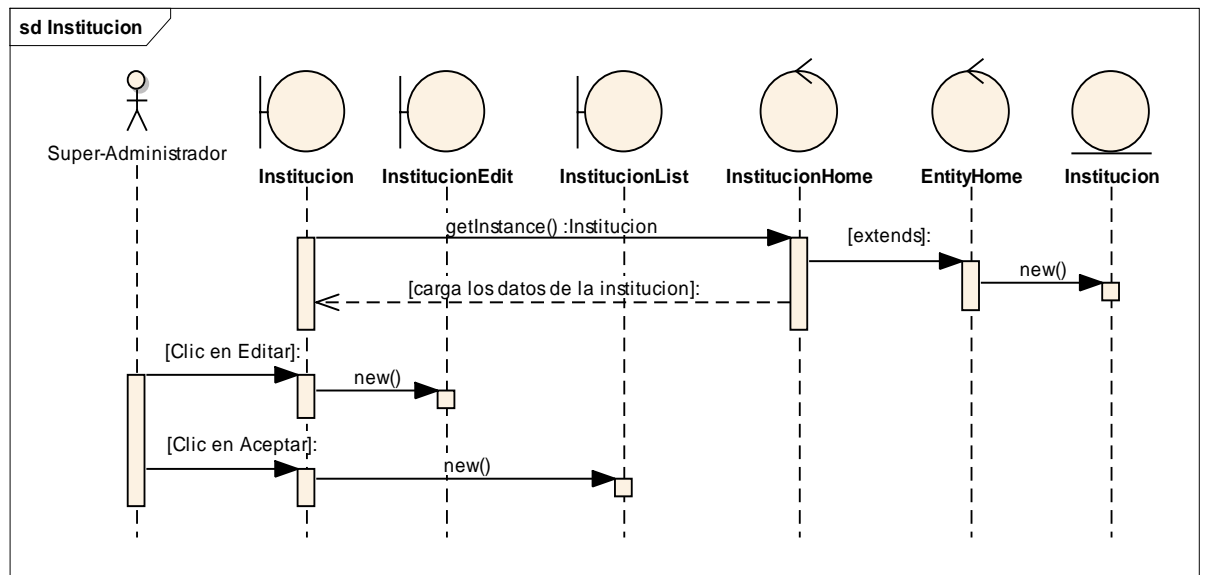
sd Institucion

Super-Administrador

Institucion

InstitucionEdit

InstitucionList

InstitucionHome

EntityHome

Institucion

getInstance() :Institucion

[extends]:

new()

[carga los datos de la institucion]:

[Clic en Editar]:

new()

[Clic en Aceptar]:

new()